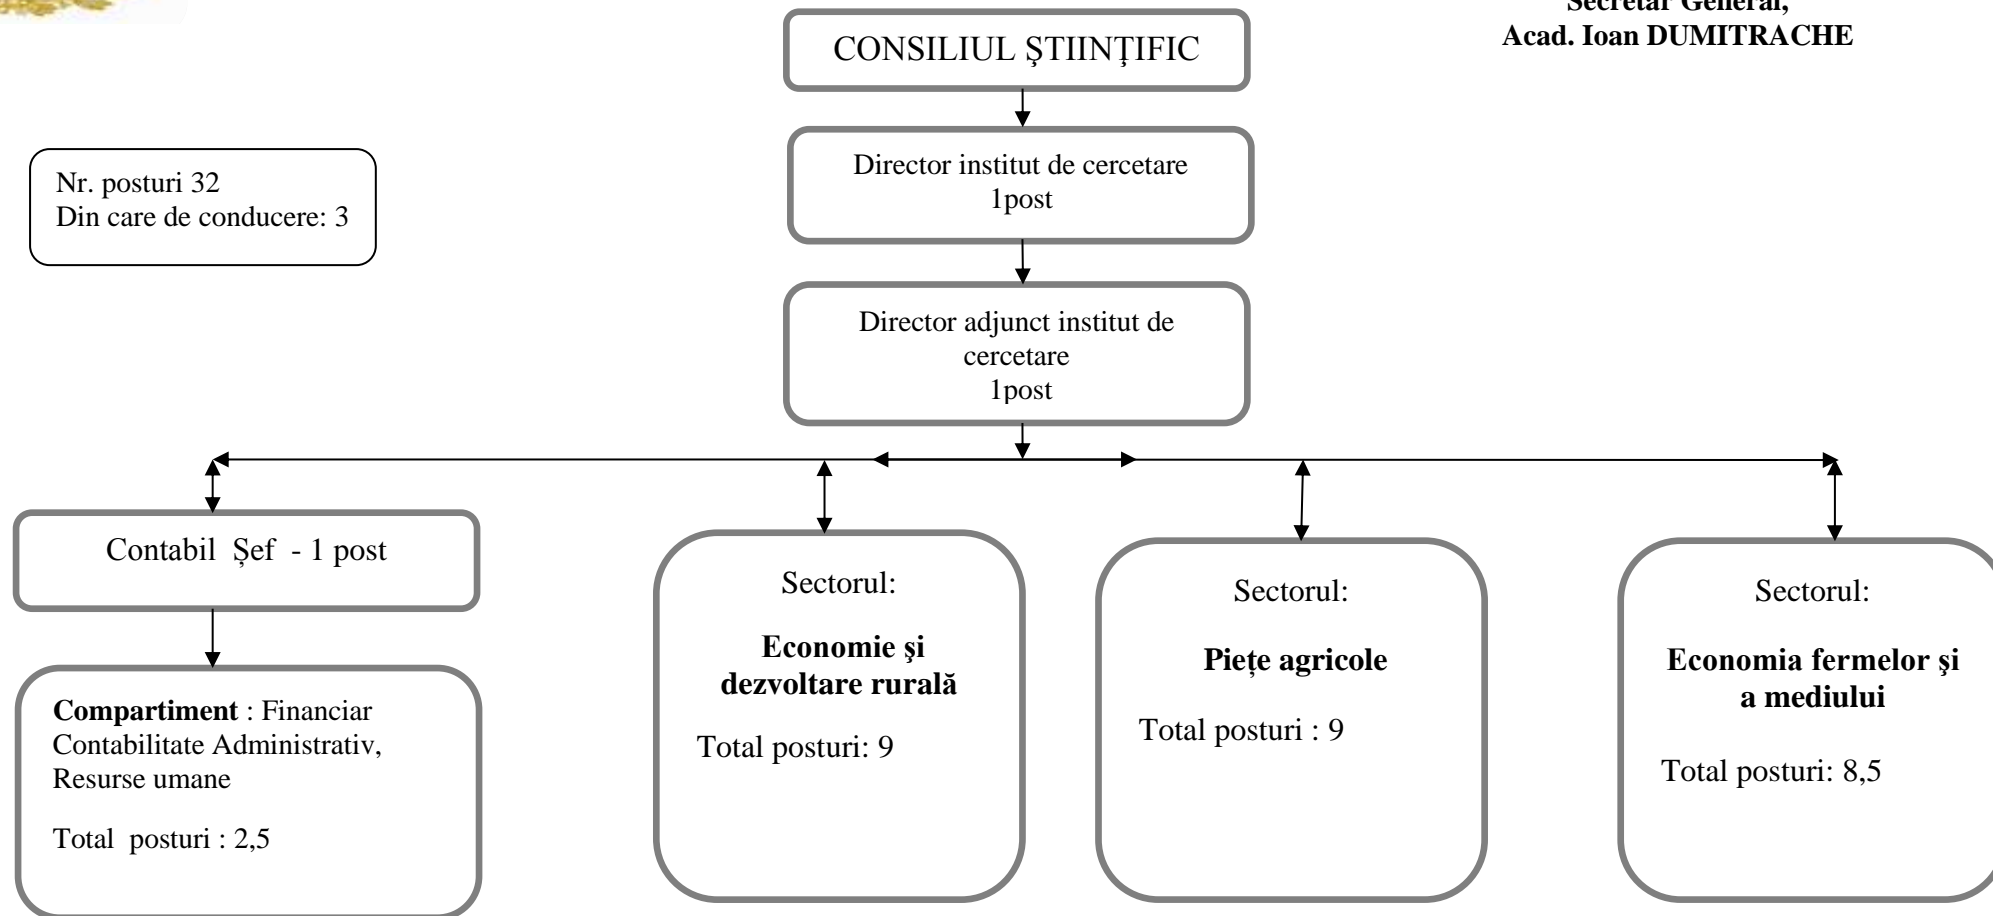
Secretar General,
Acad. Ioan DUMITRACHE

CONSILIUL ŞTIINŢIFIC

Nr. posturi 32
Din care de conducere: 3

Director institut de cercetare
1post

Director adjunct institut de cercetare
1post

Contabil Șef - 1 post

**Compartiment** : Financiar Contabilitate Administrativ, Resurse umane

Total posturi : 2,5

Sectorul:

**Economie şi dezvoltare rurală**

Total posturi: 9

Sectorul:

**Piețe agricole**

Total posturi : 9

Sectorul:

**Economia fermelor şi a mediului**

Total posturi: 8,5